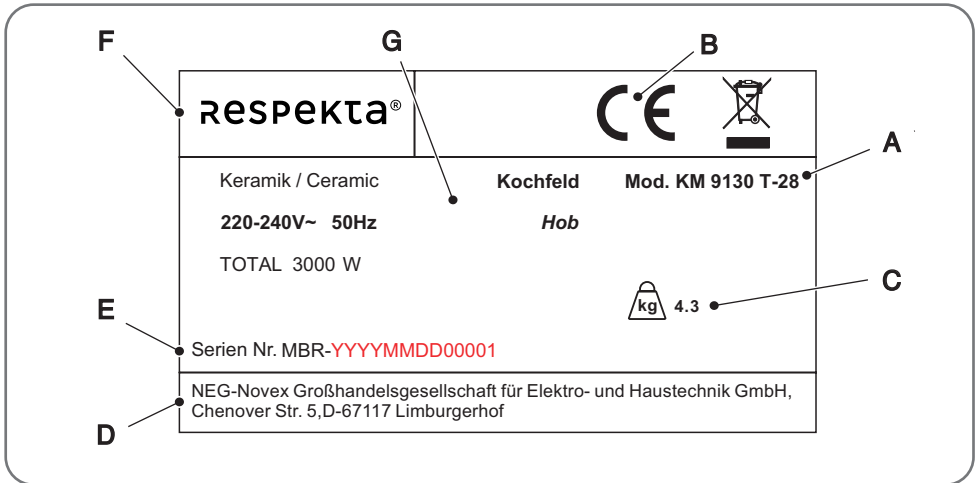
F
G
B
respekta®
CE
A
Keramik / Ceramic
Kochfeld
Mod. KM 9130 T-28
220-240V~ 50Hz
Hob
TOTAL 3000 W
C
kg 4.3
E
Serien Nr. MBR-YYYYMMDD00001
NEG-Novex Großhandelsgesellschaft für Elektro- und Haustechnik GmbH, Chenover Str. 5,D-67117 Limburgerhof
D